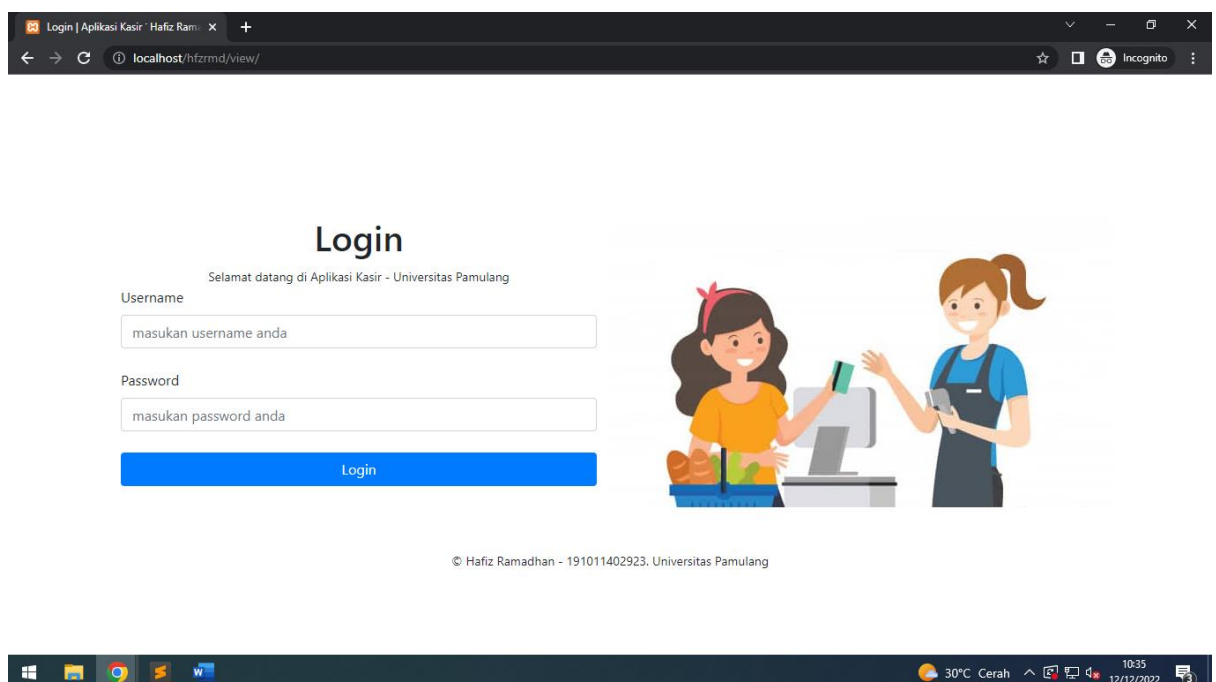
Login | Aplikasi Kasir - Hafiz Rama ×
+

localhost/hfzrmd/view/

Incognito

Login

Selamat datang di Aplikasi Kasir - Universitas Pamulang

Username

masukan username anda

Password

masukan password anda

Login

© Hafiz Ramadhan - 191011402923. Universitas Pamulang

30°C Cerah

10:35
12/12/2022